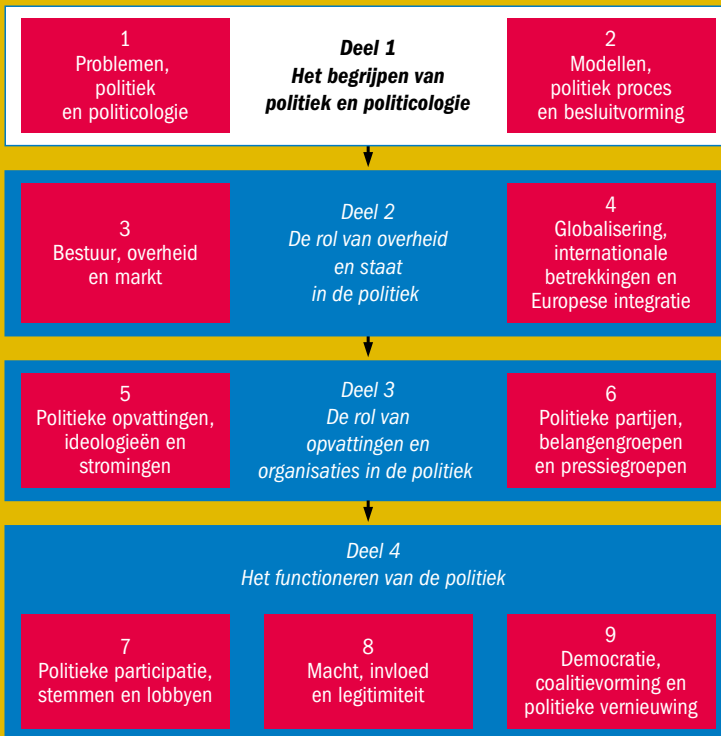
1
Problemen, politiek en politicologie

Deel 1
Het begrijpen van politiek en politicologie

2
Modellen, politiek proces en besluitvorming

3
Bestuur, overheid en markt

Deel 2
De rol van overheid en staat in de politiek

4
Globalisering, internationale betrekkingen en Europese integratie

5
Politieke opvattingen, ideologieën en stromingen

Deel 3
De rol van opvattingen en organisaties in de politiek

6
Politieke partijen, belangengroepen en pressiegroepen

Deel 4
Het functioneren van de politiek

7
Politieke participatie, stemmen en lobbyen

8
Macht, invloed en legitimiteit

9
Democratie, coalitievorming en politieke vernieuwing